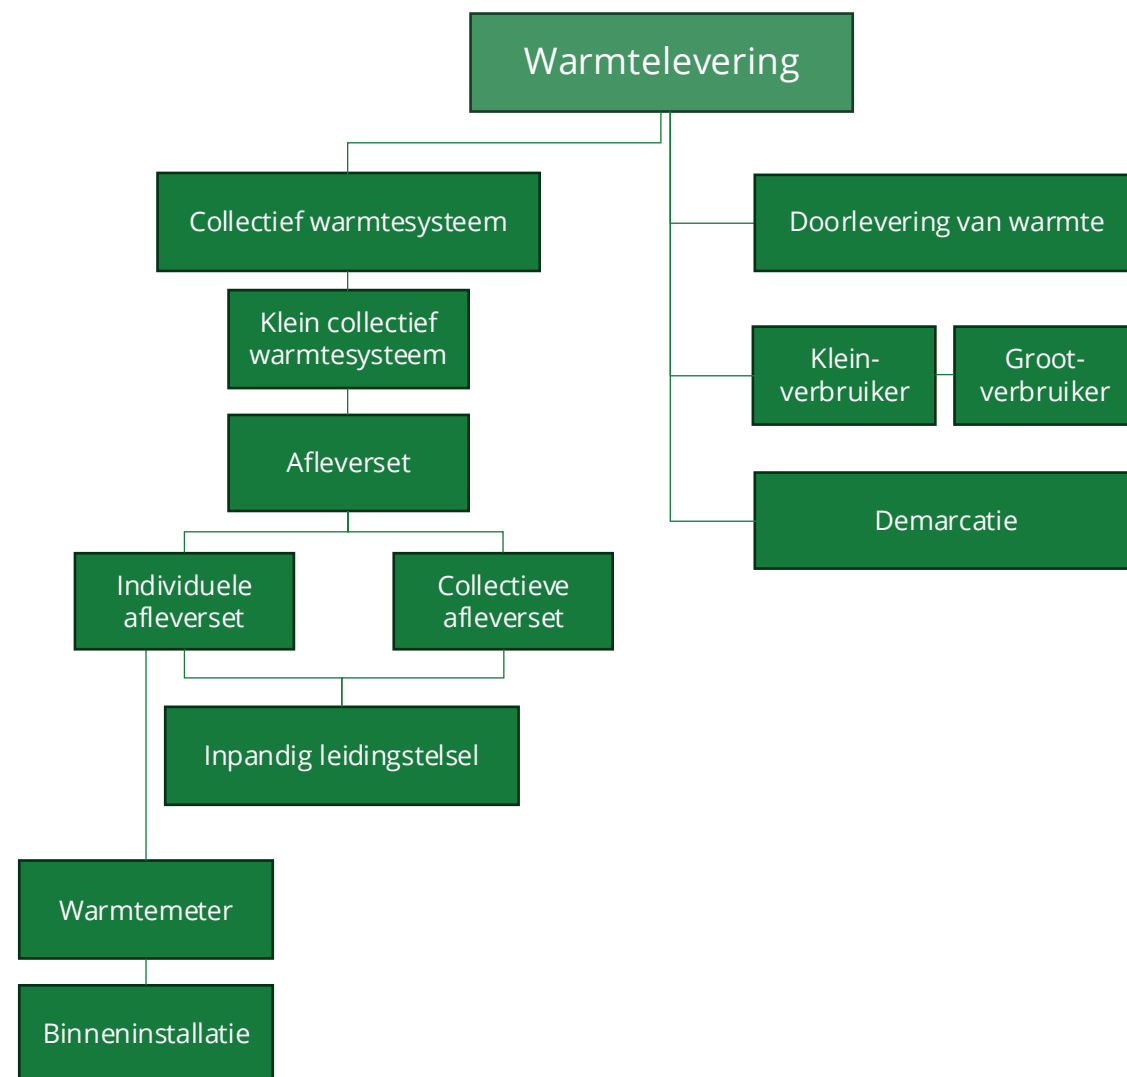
Warmtelevering

Collectief warmtesysteem

Klein collectief warmtesysteem

Afleverset

Individuele afleverset

Collectieve afleverset

Inpandig leidingstelsel

Warmtemeter

Binneninstallatie

Doorlevering van warmte

Klein-verbruiker

Groot-verbruiker

Demarcatie